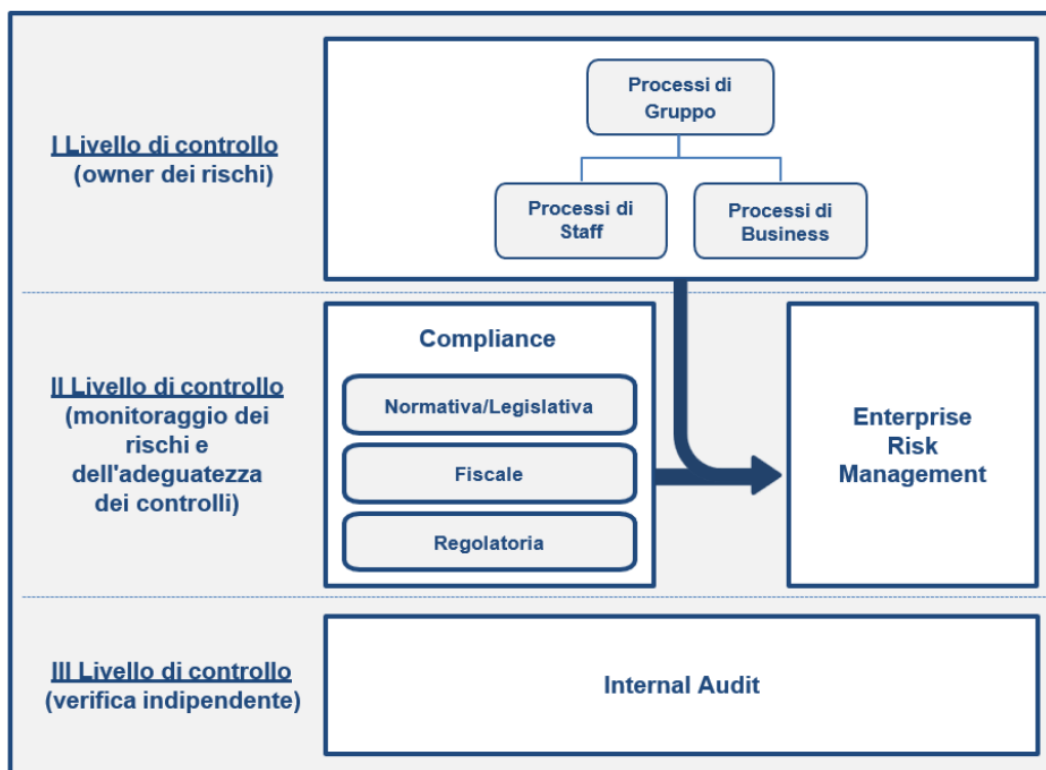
I Livello di controllo
(owner dei rischi)

Processi di Gruppo

Processi di Staff

Processi di Business

II Livello di controllo
(monitoraggio dei rischi e dell'adeguatezza dei controlli)

Compliance

Normativa/Legislativa

Fiscale

Regolatoria

Enterprise Risk Management

III Livello di controllo
(verifica indipendente)

Internal Audit